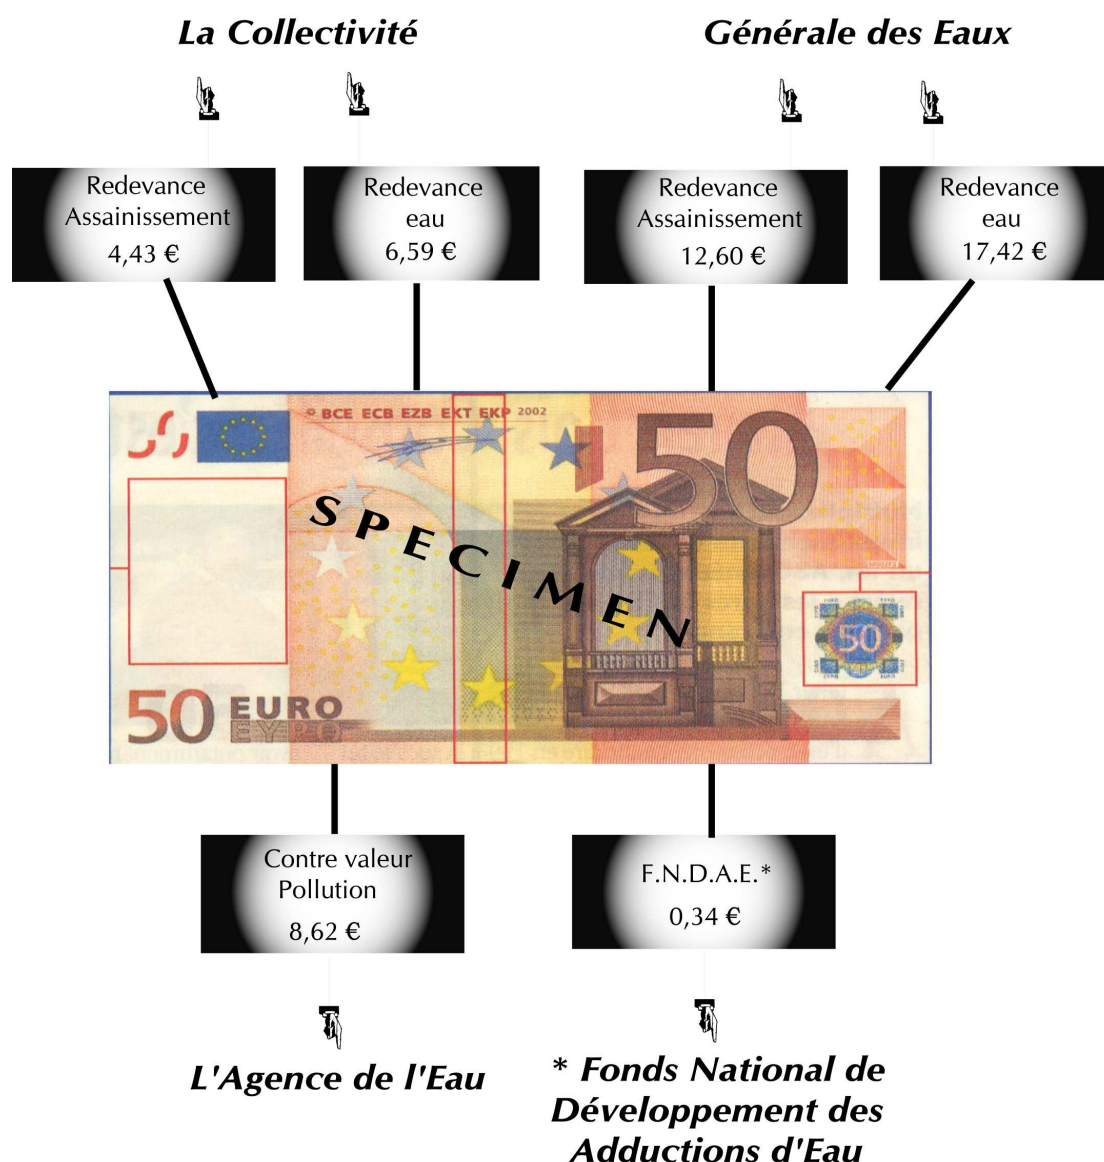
La Collectivité

Générale des Eaux

Redevance Assainissement 4,43 €

Redevance eau 6,59 €

Redevance Assainissement 12,60 €

Redevance eau 17,42 €

© BCE ECB EZB EKT EKP 2002

50

SPECIMEN

50

50 EURO ΕΥΡΩ

Contre valeur Pollution 8,62 €

F.N.D.A.E.* 0,34 €

L'Agence de l'Eau

* Fonds National de Développement des Adductions d'Eau